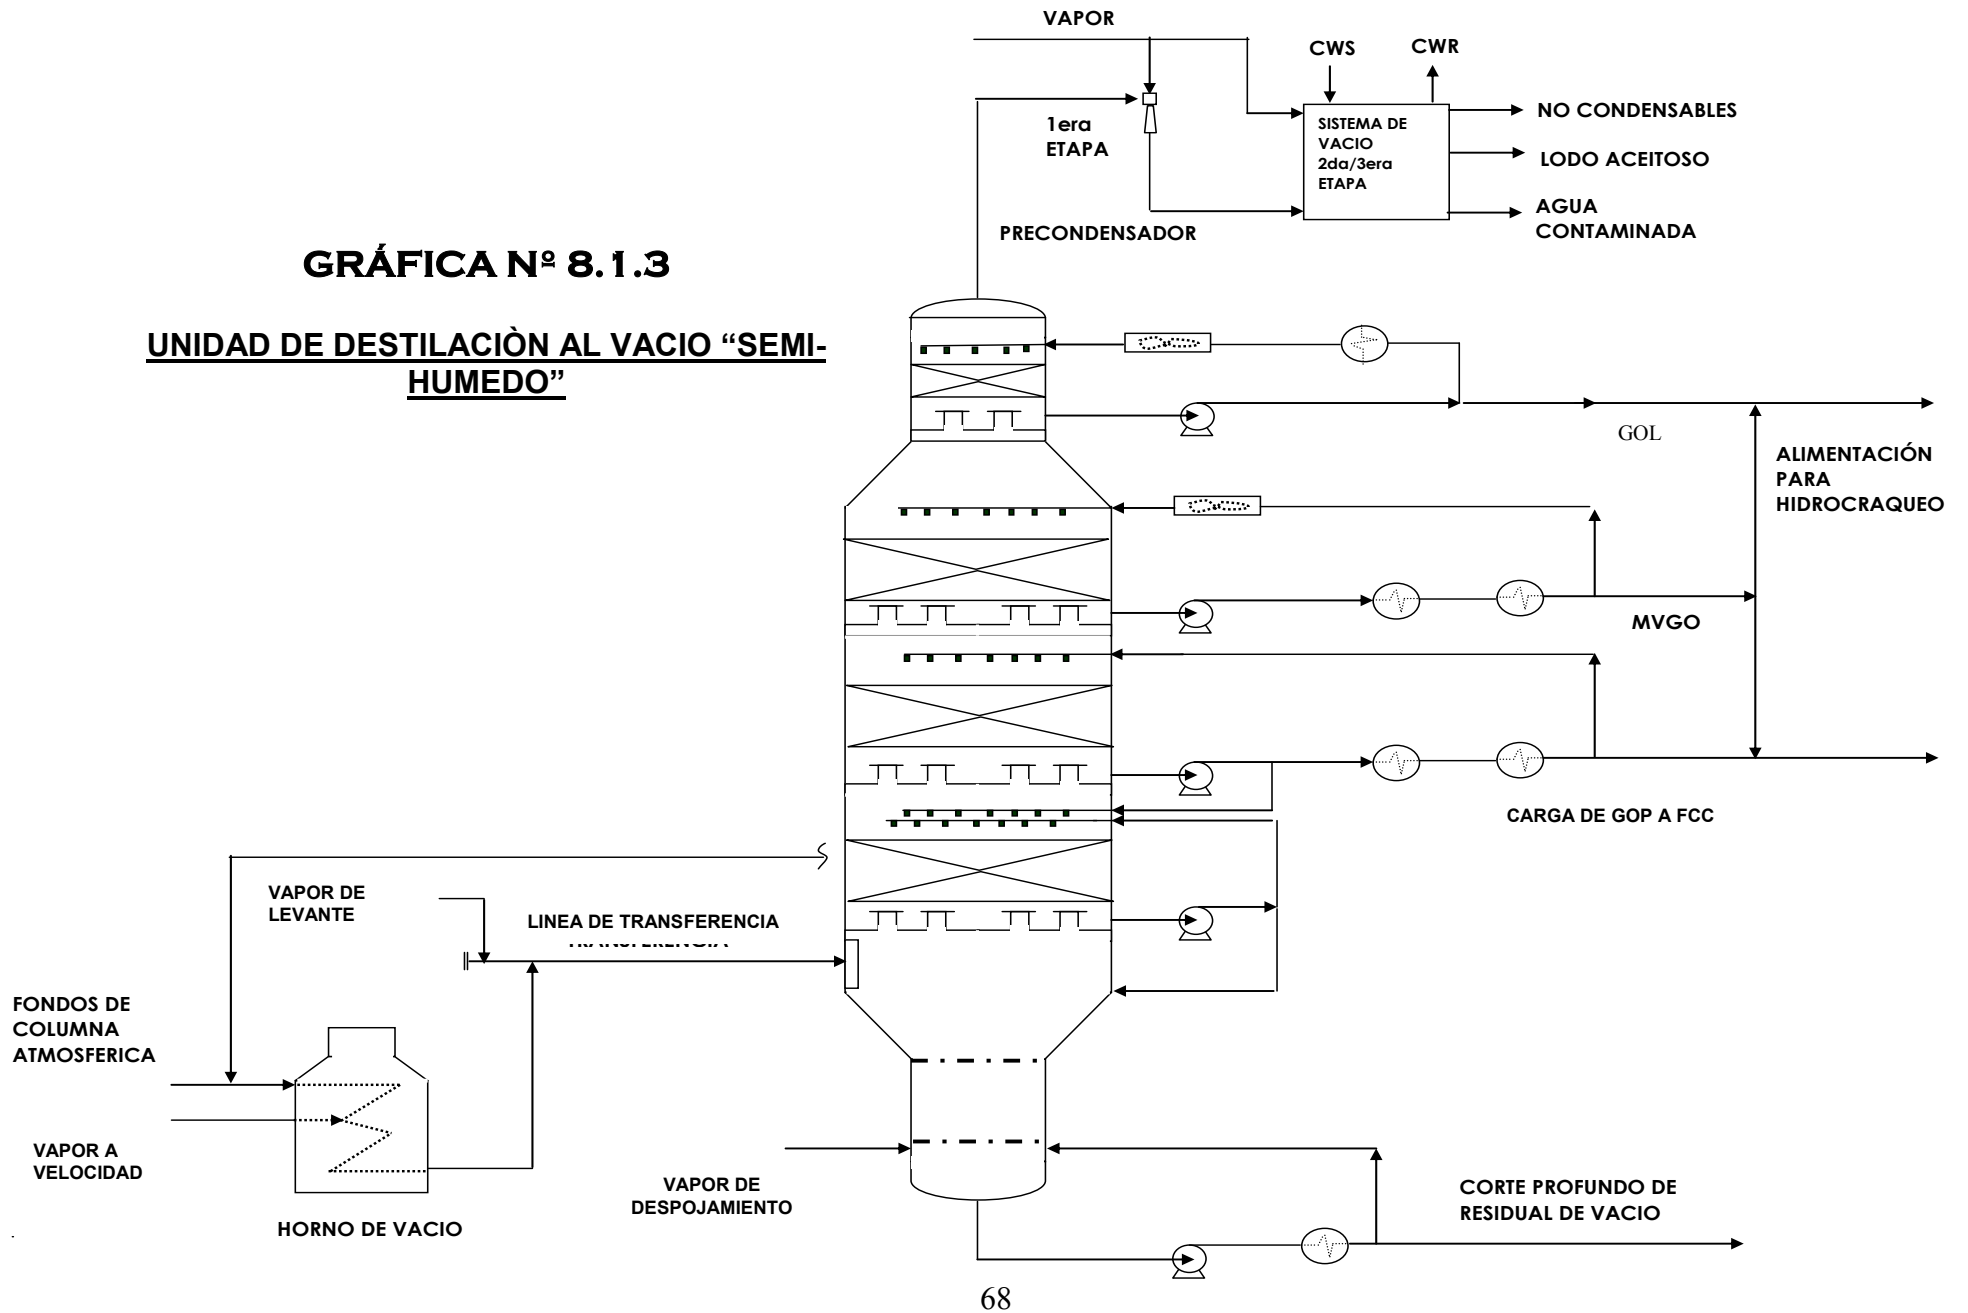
VAPOR

CWS

CWR

1era ETAPA

SISTEMA DE VACIO 2da/3era ETAPA

NO CONDENSABLES

LODO ACEITOSO

AGUA CONTAMINADA

PRECONDENSADOR

GRÁFICA Nº 8.1.3

UNIDAD DE DESTILACIÒN AL VACIO "SEMI-HUMEDO"

GOL

ALIMENTACIÓN PARA HIDROCRAQUEO

MVGO

CARGA DE GOP A FCC

VAPOR DE LEVANTE

LINEA DE TRANSFERENCIA

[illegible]

FONDOS DE COLUMNA ATMOSFERICA

VAPOR A VELOCIDAD

HORNO DE VACIO

VAPOR DE DESPOJAMIENTO

CORTE PROFUNDO DE RESIDUAL DE VACIO

68